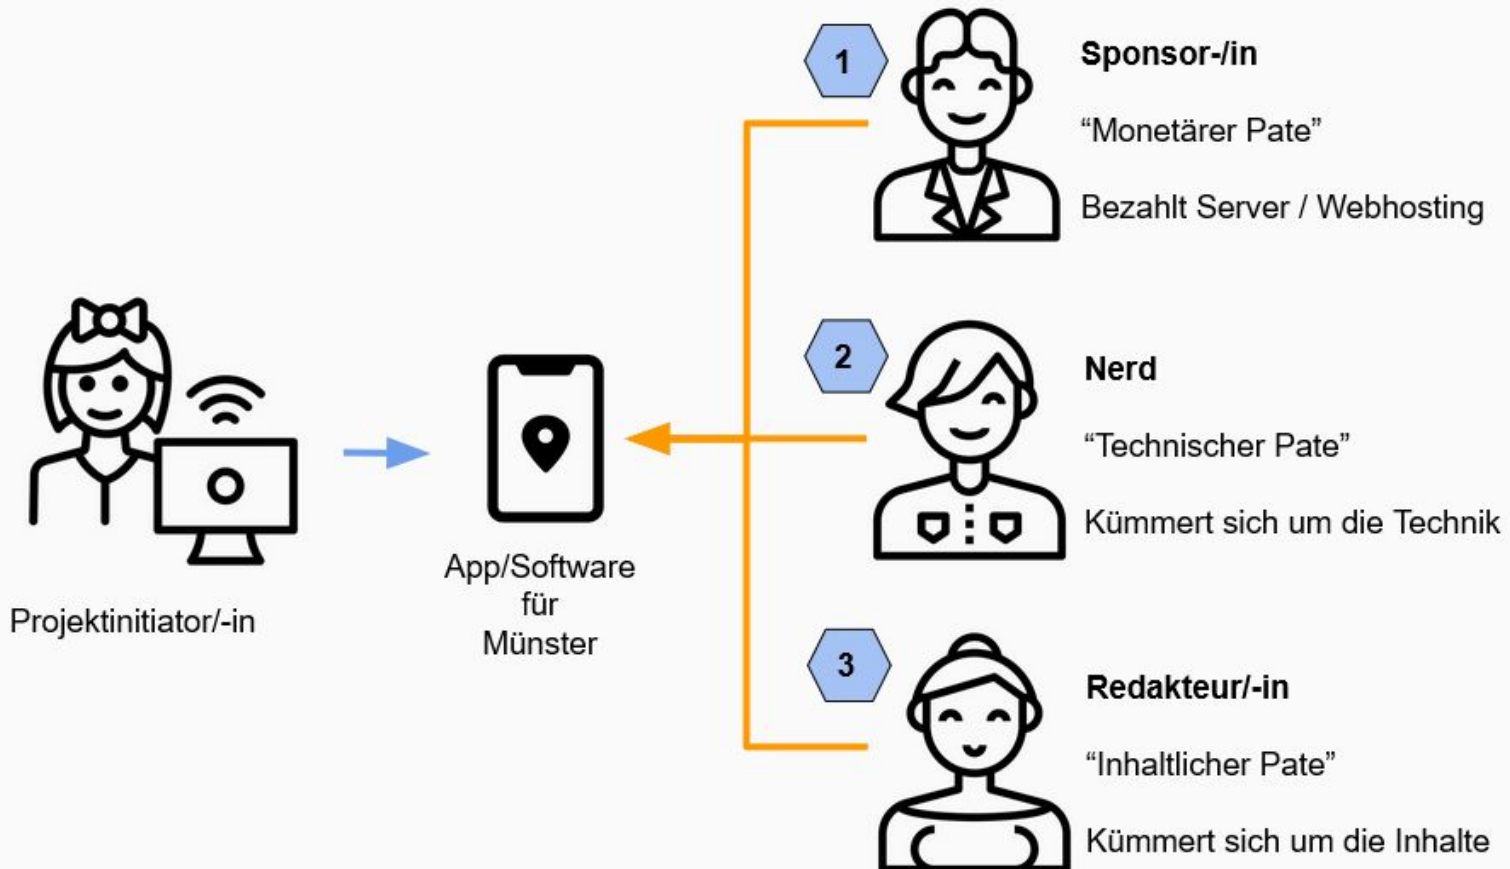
Projektinitiator/-in

App/Software für Münster

1

Sponsor-/in

“Monetärer Pate”

Bezahlt Server / Webhosting

2

Nerd

“Technischer Pate”

Kümmert sich um die Technik

3

Redakteur/-in

“Inhaltlicher Pate”

Kümmert sich um die Inhalte